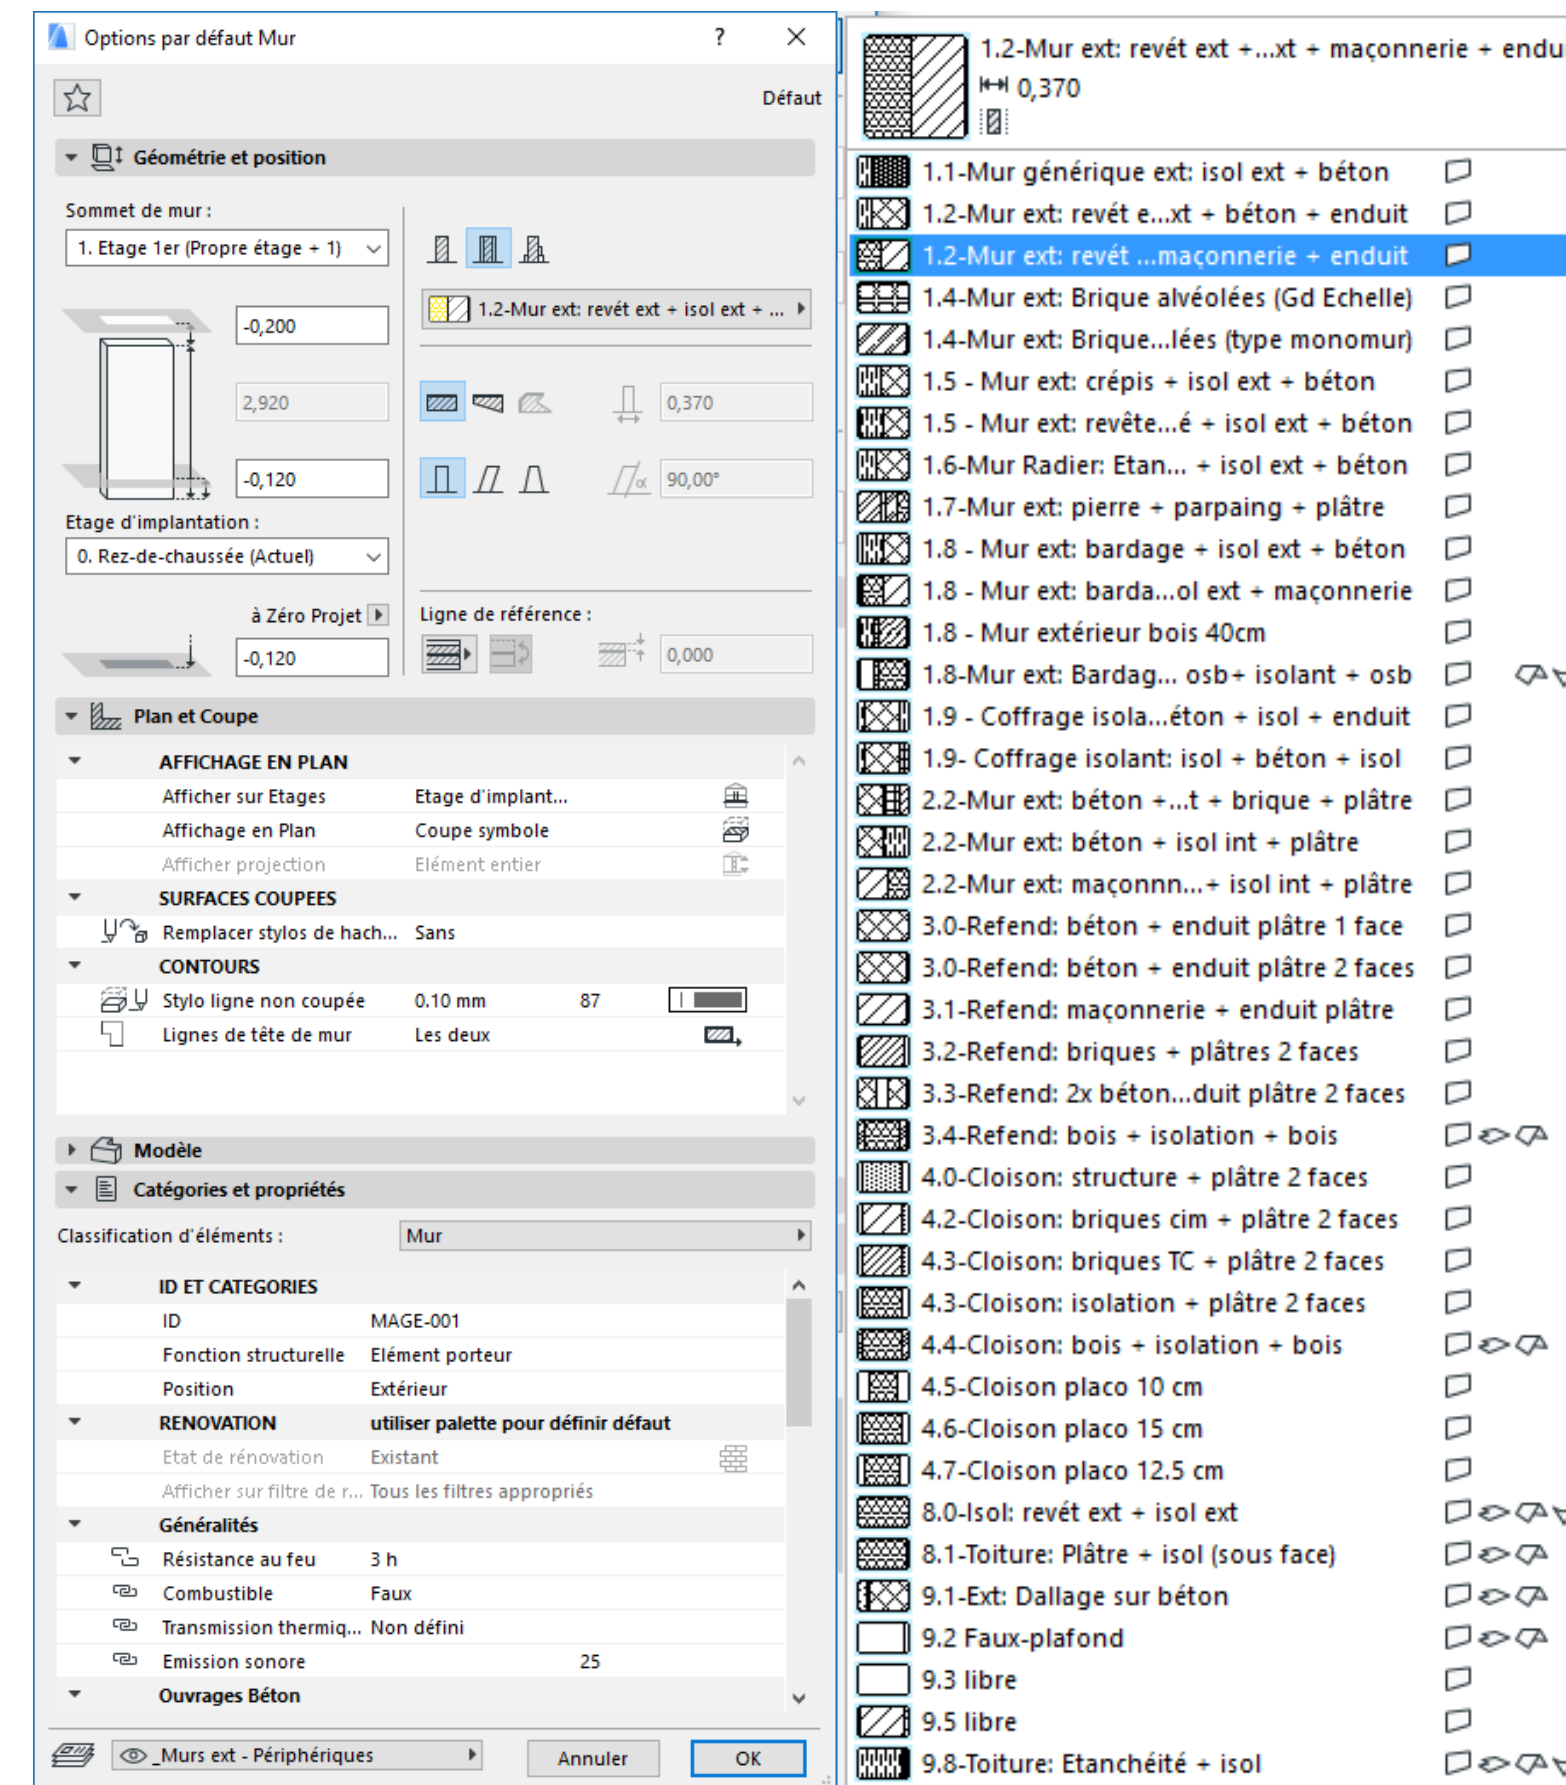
Options par défaut Mur ? ×

Défaut

Géométrie et position

Sommet de mur :
1. Etage 1er (Propre étage + 1)

-0,200
2,920
-0,120

Etage d'implantation :
0. Rez-de-chaussée (Actuel)

à Zéro Projet
-0,120

1.2-Mur ext: revét ext + isol ext + ...

0,370
90,00°

Ligne de référence :
0,000

Plan et Coupe

AFFICHAGE EN PLAN
Afficher sur Etages | Etage d'implant...
Affichage en Plan | Coupe symbole
Afficher projection | Elément entier
SURFACES COUPEES
Remplacer stylos de hach... | Sans
CONTOURS
Stylo ligne non coupée | 0.10 mm | 87
Lignes de tête de mur | Les deux

Modèle

Catégories et propriétés

Classification d'éléments : Mur

ID ET CATEGORIES
ID | MAGE-001
Fonction structurelle | Elément porteur
Position | Extérieur
RENOVATION | utiliser palette pour définir défaut
Etat de rénovation | Existant
Afficher sur filtre de r... | Tous les filtres appropriés
Généralités
Résistance au feu | 3 h
Combustible | Faux
Transmission thermiq... | Non défini
Emission sonore | 25
Ouvrages Béton

_Murs ext - Périphériques
Annuler
OK

1.2-Mur ext: revét ext +...xt + maçonnerie + endu
0,370

1.1-Mur générique ext: isol ext + béton
1.2-Mur ext: revét e...xt + béton + enduit
1.2-Mur ext: revét ...maçonnerie + enduit
1.4-Mur ext: Brique alvéolées (Gd Echelle)
1.4-Mur ext: Brique...lées (type monomur)
1.5 - Mur ext: crépis + isol ext + béton
1.5 - Mur ext: revête...é + isol ext + béton
1.6-Mur Radier: Etan... + isol ext + béton
1.7-Mur ext: pierre + parpaing + plâtre
1.8 - Mur ext: bardage + isol ext + béton
1.8 - Mur ext: barda...ol ext + maçonnerie
1.8 - Mur extérieur bois 40cm
1.8-Mur ext: Bardag... osb+ isolant + osb
1.9 - Coffrage isola...éton + isol + enduit
1.9- Coffrage isolant: isol + béton + isol
2.2-Mur ext: béton +...t + brique + plâtre
2.2-Mur ext: béton + isol int + plâtre
2.2-Mur ext: maçonnn...+ isol int + plâtre
3.0-Refend: béton + enduit plâtre 1 face
3.0-Refend: béton + enduit plâtre 2 faces
3.1-Refend: maçonnerie + enduit plâtre
3.2-Refend: briques + plâtres 2 faces
3.3-Refend: 2x béton...duit plâtre 2 faces
3.4-Refend: bois + isolation + bois
4.0-Cloison: structure + plâtre 2 faces
4.2-Cloison: briques cim + plâtre 2 faces
4.3-Cloison: briques TC + plâtre 2 faces
4.3-Cloison: isolation + plâtre 2 faces
4.4-Cloison: bois + isolation + bois
4.5-Cloison placo 10 cm
4.6-Cloison placo 15 cm
4.7-Cloison placo 12.5 cm
8.0-Isol: revét ext + isol ext
8.1-Toiture: Plâtre + isol (sous face)
9.1-Ext: Dallage sur béton
9.2 Faux-plafond
9.3 libre
9.5 libre
9.8-Toiture: Etanchéité + isol